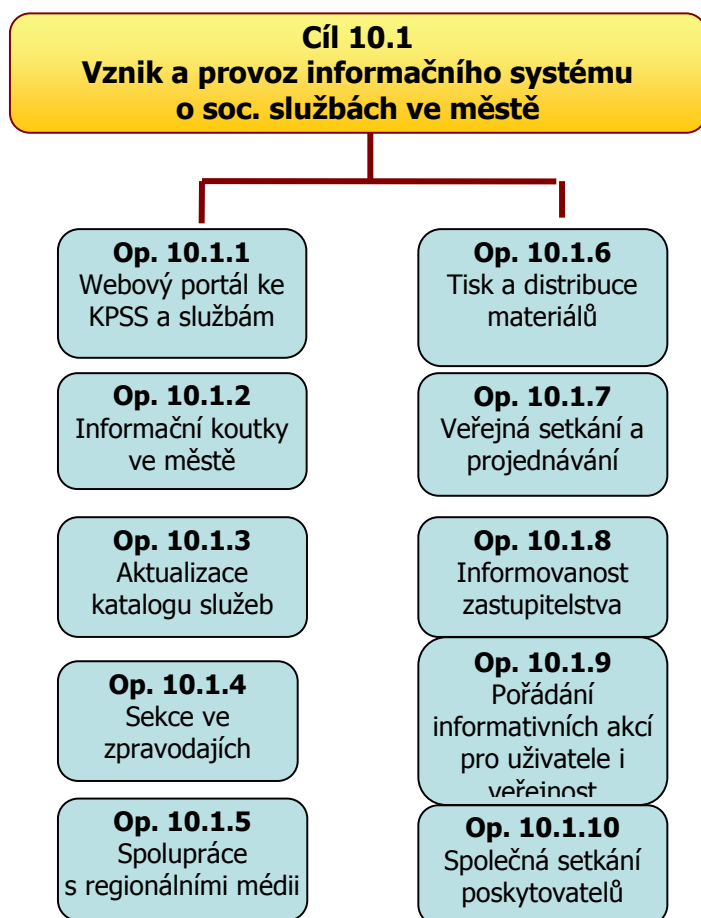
Cíl 10.1
Vznik a provoz informačního systému o soc. službách ve městě

Op. 10.1.1
Webový portál ke KPSS a službám

Op. 10.1.2
Informační koutky ve městě

Op. 10.1.3
Aktualizace katalogu služeb

Op. 10.1.4
Sekce ve zpravodajích

Op. 10.1.5
Spolupráce s regionálními médii

Op. 10.1.6
Tisk a distribuce materiálů

Op. 10.1.7
Veřejná setkání a projednávání

Op. 10.1.8
Informovanost zastupitelstva

Op. 10.1.9
Pořádání informativních akcí pro uživatele i veřejnost

Op. 10.1.10
Společná setkání poskytovatelů